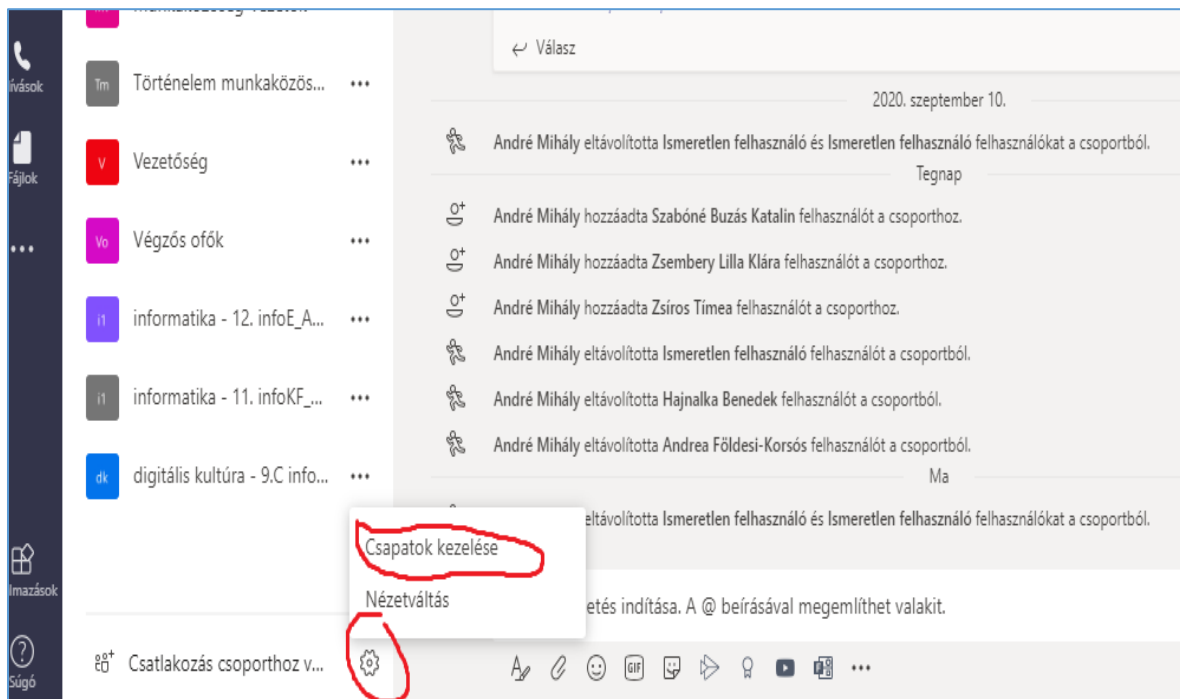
ívások

Fájlok

...

lmazások

Súgó

Tm Történelem munkaközös... ...

V Vezetőség ...

Vo Végzős ofők ...

i1 informatika - 12. infoE_A... ...

i1 informatika - 11. infoKF_... ...

dk digitális kultúra - 9.C info... ...

Csatlakozás csoporthoz v...

Válasz

2020. szeptember 10.

André Mihály eltávolította Ismeretlen felhasználó és Ismeretlen felhasználó felhasználókat a csoportból.

Tegnap

André Mihály hozzáadta Szabóné Buzás Katalin felhasználót a csoporthoz.

André Mihály hozzáadta Zsembery Lilla Klára felhasználót a csoporthoz.

André Mihály hozzáadta Zsíros Tímea felhasználót a csoporthoz.

André Mihály eltávolította Ismeretlen felhasználó felhasználót a csoportból.

André Mihály eltávolította Hajnalka Benedek felhasználót a csoportból.

André Mihály eltávolította Andrea Földesi-Korsós felhasználót a csoportból.

Ma

eltávolította Ismeretlen felhasználó és Ismeretlen felhasználó felhasználókat a csoportból.

Csapatok kezelése

Nézetváltás

etés indítása. A @ beírásával megemlíthet valakit.

...